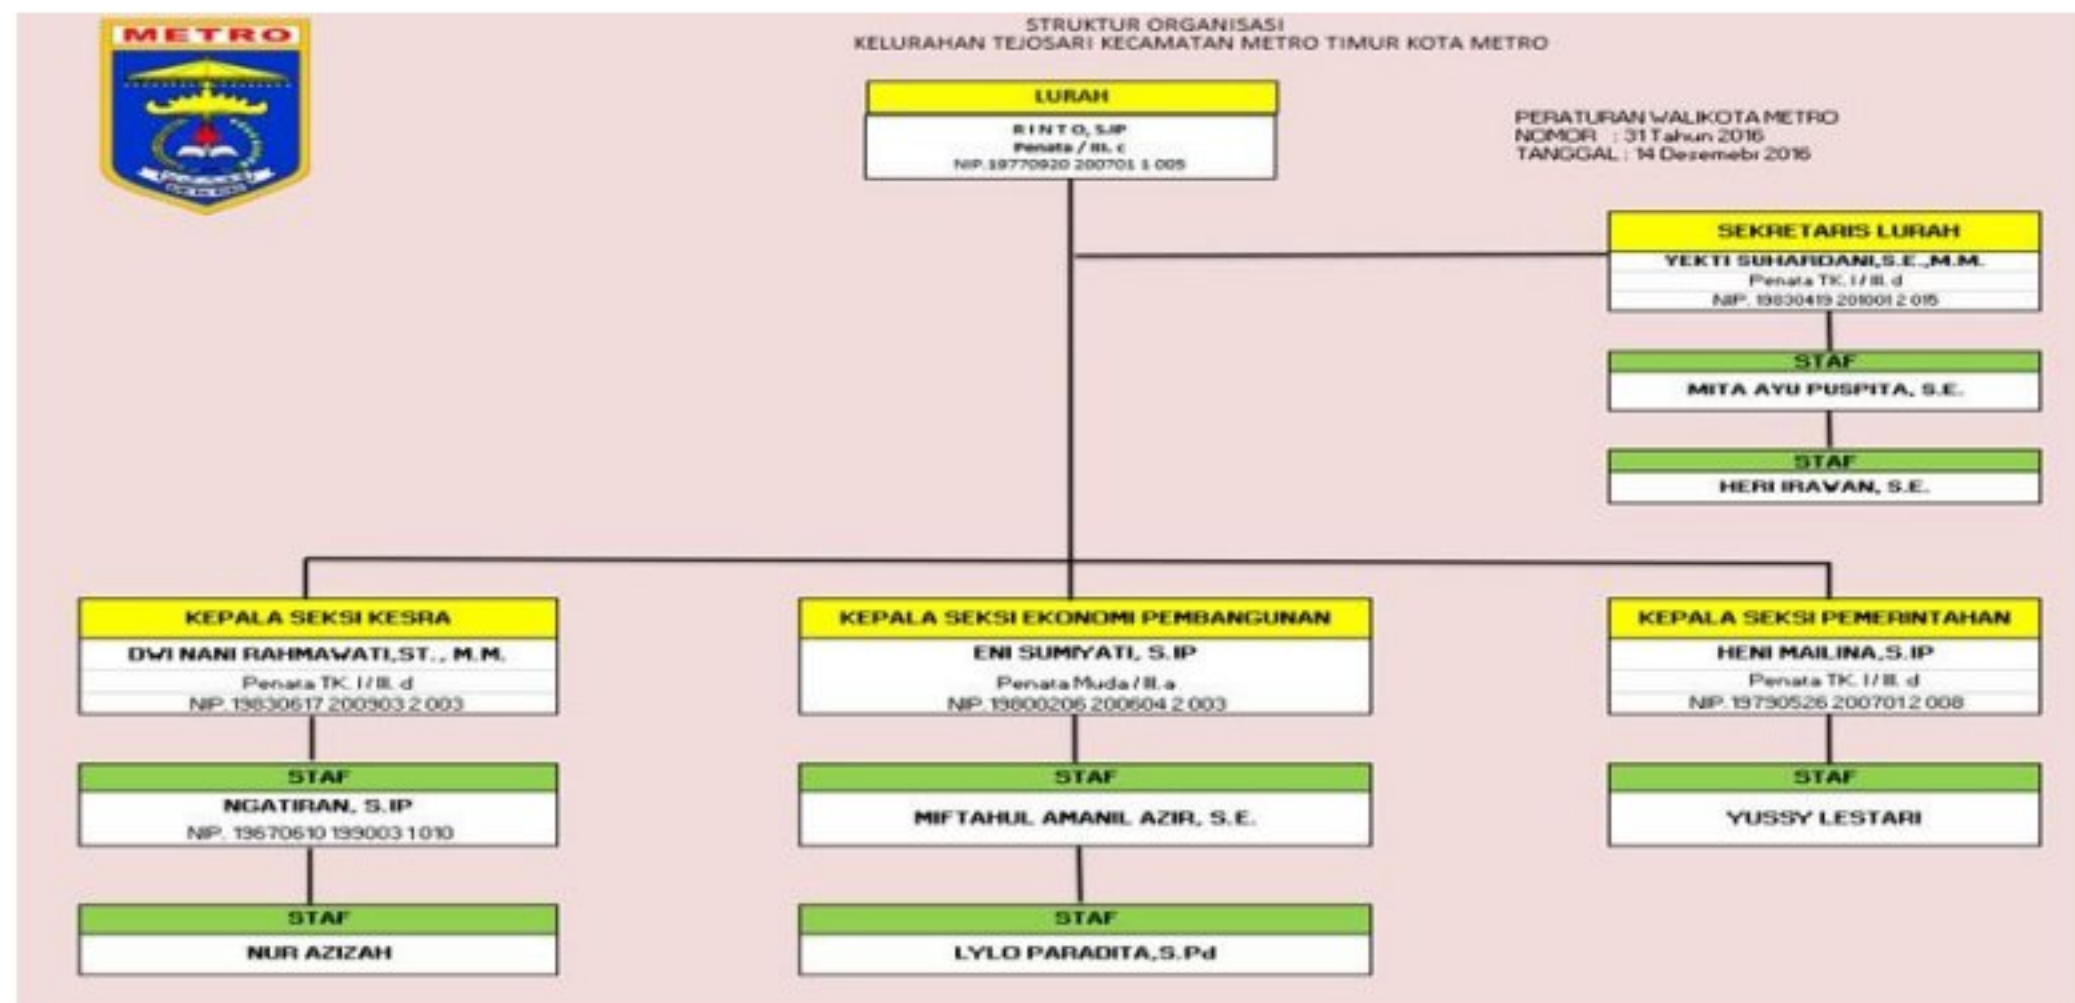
METRO

STRUKTUR ORGANISASI
KELURAHAN TEJOSARI KECAMATAN METRO TIMUR KOTA METRO

PERATURAN WALIKOTA METRO
NOMOR : 31 Tahun 2016
TANGGAL : 14 Desemebr 2016

LURAH
RINTO, S.IP
Penata / III. c
NIP. 19770920 200701 1 005

SEKRETARIS LURAH
YEKTI SUHARDANI,S.E.,M.M.
Penata TK. I / III. d
NIP. 19830419 201001 2 015

STAF
MITA AYU PUSPITA, S.E.

STAF
HERI IRAVAN, S.E.

KEPALA SEKSI KESRA
DWI NANI RAHMAWATI,ST., M.M.
Penata TK. I / III. d
NIP. 19830617 200903 2 003

STAF
NGATIRAN, S.IP
NIP. 19670610 199003 1 010

STAF
NUR AZIZAH

KEPALA SEKSI EKONOMI PEMBANGUNAN
ENI SUMIYATI, S.IP
Penata Muda / III. a
NIP. 19800206 200604 2 003

STAF
MIFTAHUL AMANIL AZIR, S.E.

STAF
LYLO PARADITA,S.Pd

KEPALA SEKSI PEMERINTAHAN
HENI MAILINA,S.IP
Penata TK. I / III. d
NIP. 19790526 200701 2 008

STAF
YUSSY LESTARI